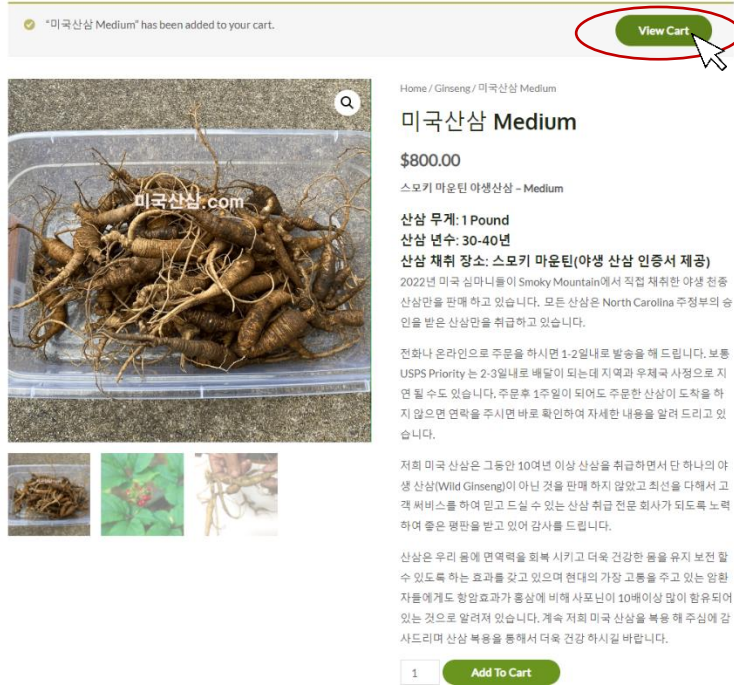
"미국산삼 Medium" has been added to your cart.

View Cart

미국산삼.com

Home / Ginseng / 미국산삼 Medium

미국산삼 Medium

$800.00

스모키 마운틴 야생산삼 – Medium

산삼 무게: 1 Pound
산삼 년수: 30-40년
산삼 채취 장소: 스모키 마운틴(야생 산삼 인증서 제공)

2022년 미국 심마니들이 Smoky Mountain에서 직접 채취한 야생 천종 산삼만을 판매 하고 있습니다. 모든 산삼은 North Carolina 주정부의 승인을 받은 산삼만을 취급하고 있습니다.

전화나 온라인으로 주문을 하시면 1-2일내로 발송을 해 드립니다. 보통 USPS Priority 는 2-3일내로 배달이 되는데 지역과 우체국 사정으로 지연 될 수도 있습니다. 주문후 1주일이 되어도 주문한 산삼이 도착을 하지 않으면 연락을 주시면 바로 확인하여 자세한 내용을 알려 드리고 있습니다.

저희 미국 산삼은 그동안 10여년 이상 산삼을 취급하면서 단 하나의 야생 산삼(Wild Ginseng)이 아닌 것을 판매 하지 않았고 최선을 다해서 고객 써비스를 하여 믿고 드실 수 있는 산삼 취급 전문 회사가 되도록 노력하여 좋은 평판을 받고 있어 감사를 드립니다.

산삼은 우리 몸에 면역력을 회복 시키고 더욱 건강한 몸을 유지 보전 할 수 있도록 하는 효과를 갖고 있으며 현대의 가장 고통을 주고 있는 암환자들에게도 항암효과가 홍삼에 비해 사포닌이 10배이상 많이 함유되어 있는 것으로 알려져 있습니다. 계속 저희 미국 산삼을 복용 해 주심에 감사드리며 산삼 복용을 통해서 더욱 건강 하시길 바랍니다.

1

Add To Cart